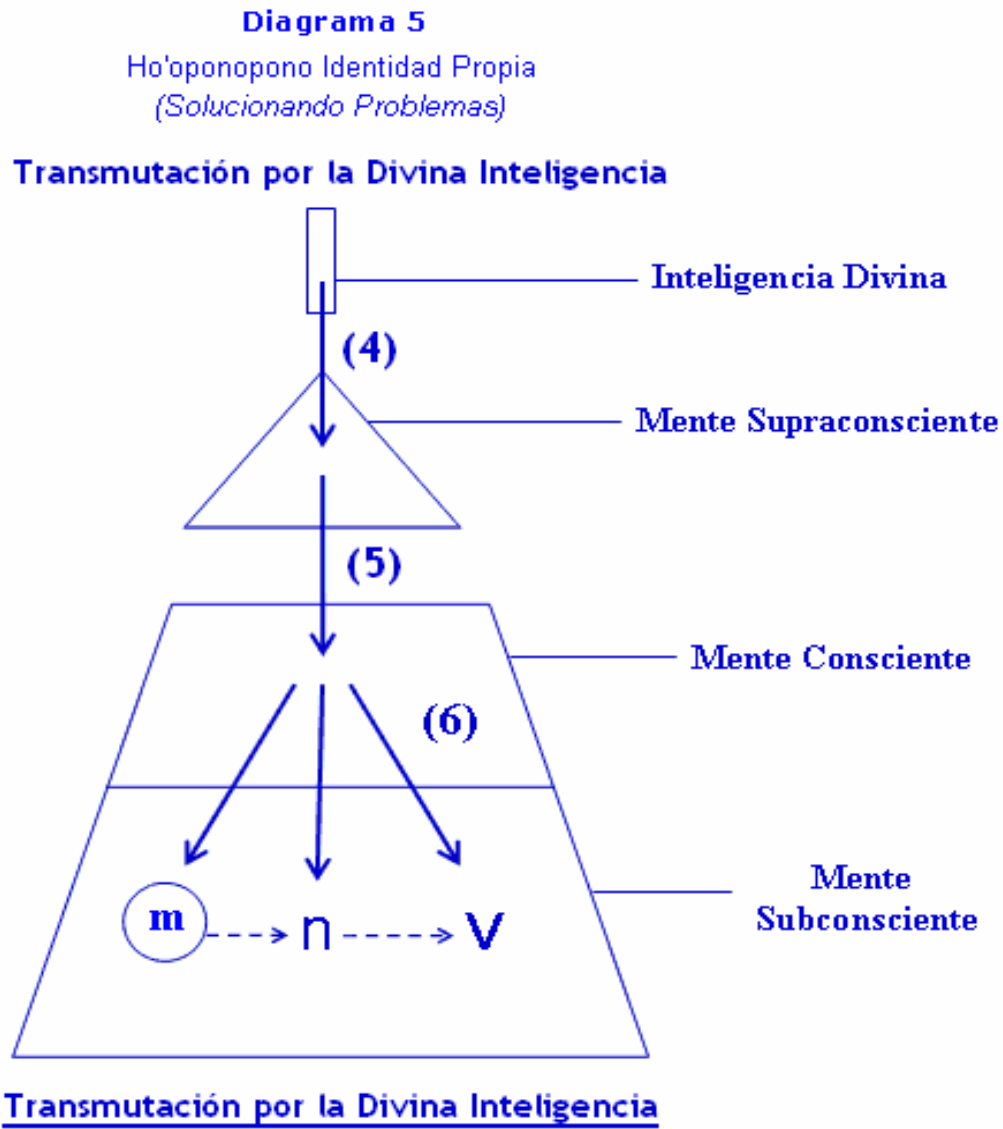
Diagrama 5

Ho'oponopono Identidad Propia

(Solucionando Problemas)

Transmutación por la Divina Inteligencia

Inteligencia Divina

(4)

Mente Supraconsciente

(5)

Mente Consciente

(6)

Mente Subconsciente

m

n

v

Transmutación por la Divina Inteligencia